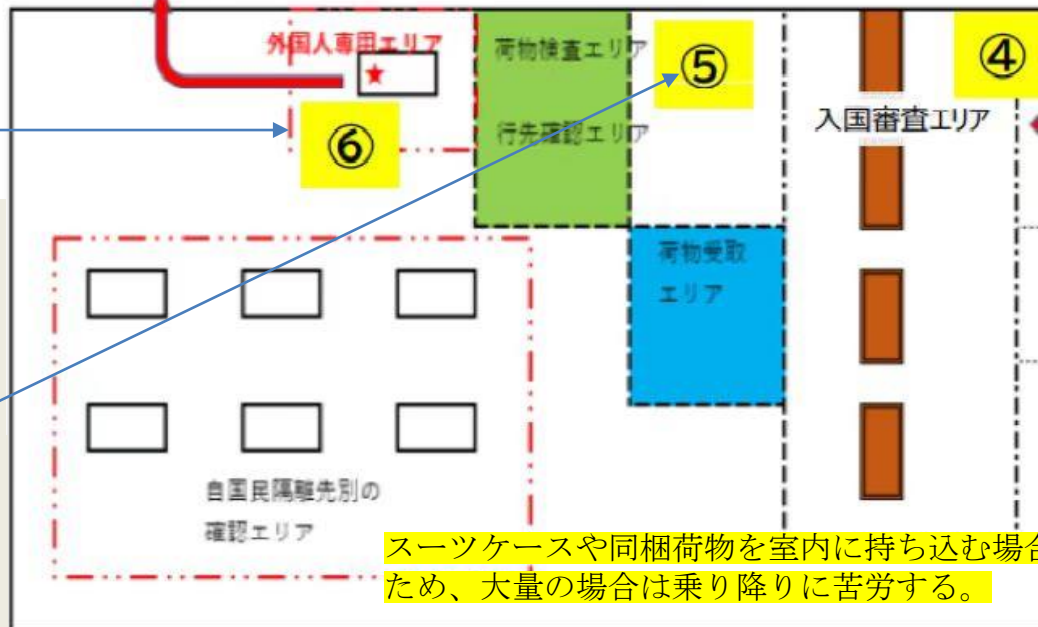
外国人専用エリア

★

⑥

荷物検査エリア

行先確認エリア

⑤

入国審査エリア

④

荷物受取エリア

自国民隔離先別の確認エリア

スーツケースや同梱荷物を室内に持ち込む場合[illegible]
ため、大量の場合は乗り降りに苦労する。